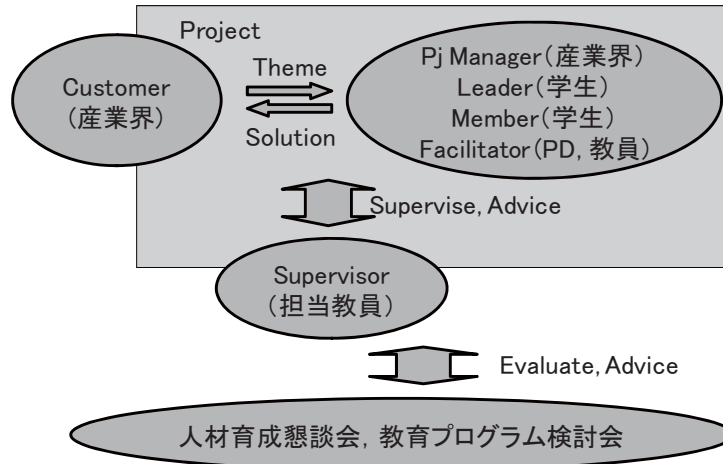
Project

Customer
(産業界)

Theme

Solution

Pj Manager(産業界)
Leader(学生)
Member(学生)
Facilitator(PD, 教員)

Supervise, Advice

Supervisor
(担当教員)

Evaluate, Advice

人材育成懇談会, 教育プログラム検討会